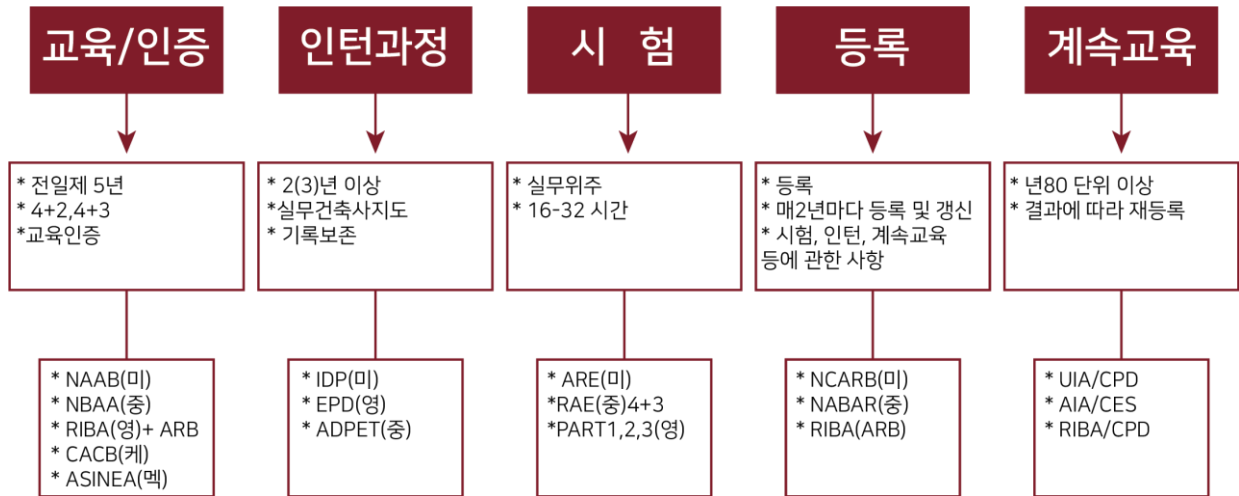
교육/인증

* 전일제 5년
* 4+2,4+3
*교육인증

* NAAB(미)
* NBAA(중)
* RIBA(영)+ ARB
* CACB(케)
* ASINEA(멕)

인턴과정

* 2(3)년 이상
*실무건축사지도
* 기록보존

* IDP(미)
* EPD(영)
* ADPET(중)

시 험

* 실무위주
* 16-32 시간

* ARE(미)
*RAE(중)4+3
*PART1,2,3(영)

등록

* 등록
* 매2년마다 등록 및 갱신
* 시험, 인턴, 계속교육 등에 관한 사항

* NCARB(미)
* NABAR(중)
* RIBA(ARB)

계속교육

* 년80 단위 이상
* 결과에 따라 재등록

* UIA/CPD
* AIA/CES
* RIBA/CPD